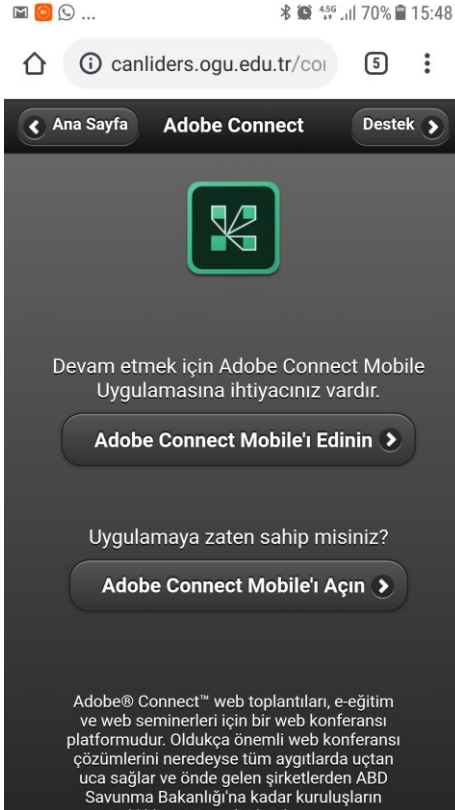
70% 15:48

canliders.ogu.edu.tr/coı

5

Ana Sayfa

Adobe Connect

Destek

Devam etmek için Adobe Connect Mobile Uygulamasına ihtiyacınız vardır.

Adobe Connect Mobile'ı Edinin

Uygulamaya zaten sahip misiniz?

Adobe Connect Mobile'ı Açın

Adobe® Connect™ web toplantıları, e-eğitim ve web seminerleri için bir web konferansı platformudur. Oldukça önemli web konferansı çözümlerini neredeyse tüm aygıtlarda uçtan uca sağlar ve önde gelen şirketlerden ABD Savunma Bakanlığı'na kadar kuruluşların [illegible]